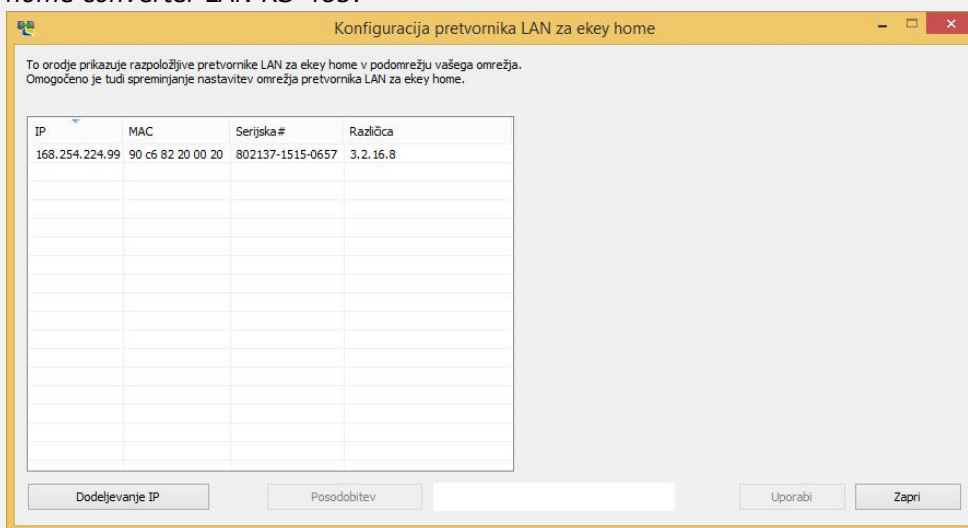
home converter LAN RS-485.

Konfiguracija pretvornika LAN za ekey home

To orodje prikazuje razpoložljive pretvornike LAN za ekey home v podomrežju vašega omrežja.
Omogočeno je tudi spreminjanje nastavitev omrežja pretvornika LAN za ekey home.

| IP | MAC | Serijska# | Različica |
|---|---|---|---|
| 168.254.224.99 | 90 c6 82 20 00 20 | 802137-1515-0657 | 3.2.16.8 |

Dodeljevanje IP

Posodobitev

Uporabi

Zapri